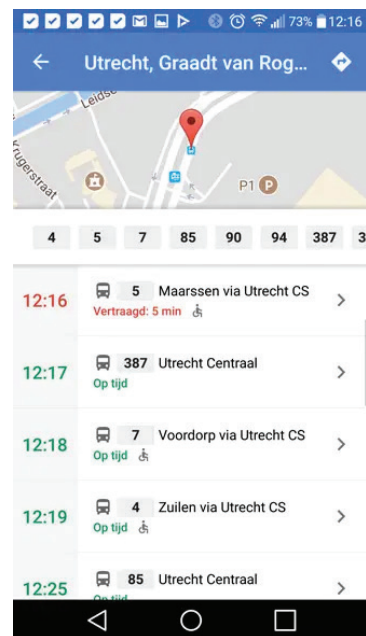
73% 12:16

Utrecht, Graadt van Rog...

Leidse

Krugerstraat

P1

4 5 7 85 90 94 387 3

12:16 5 Maarssen via Utrecht CS
Vertraagd: 5 min

12:17 387 Utrecht Centraal
Op tijd

12:18 7 Voordorp via Utrecht CS
Op tijd

12:19 4 Zuilen via Utrecht CS
Op tijd

12:25 85 Utrecht Centraal
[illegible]